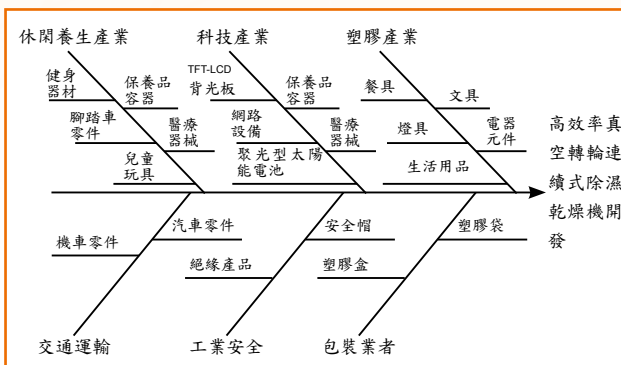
休閑養生產業

健身器材

保養品容器

腳踏車零件

醫療器械

兒童玩具

科技產業

TFT-LCD 背光板

保養品容器

網路設備

醫療器械

聚光型太陽能電池

塑膠產業

餐具

文具

燈具

電器元件

生活用品

高效率真空轉輪連續式除濕乾燥機開發

機車零件

汽車零件

絕緣產品

安全帽

塑膠盒

塑膠袋

交通運輸

工業安全

包裝業者